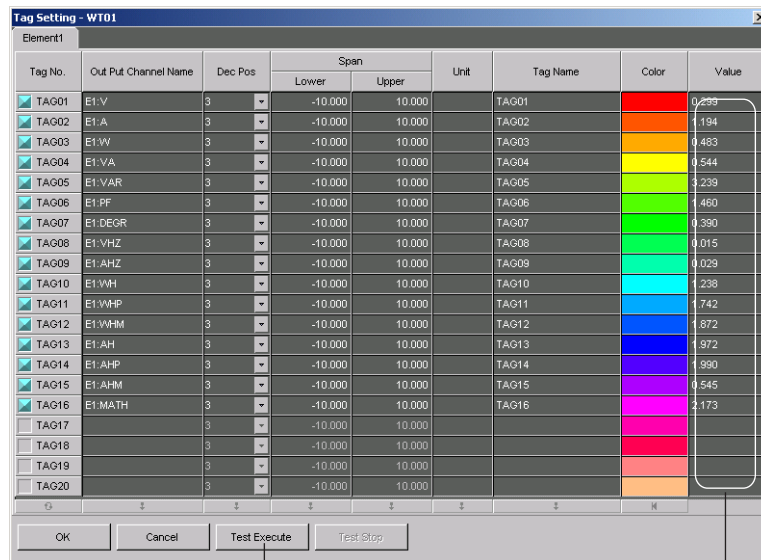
Tag Setting - WT01

Element1

| Tag No. | Out Put Channel Name | Dec Pos | Span Lower | Span Upper | Unit | Tag Name | Color | Value |
|---|---|---|---|---|---|---|---|---|
| TAG01 | E1:V | 3 | -10.000 | 10.000 | | TAG01 | | 0.299 |
| TAG02 | E1:A | 3 | -10.000 | 10.000 | | TAG02 | | 1.194 |
| TAG03 | E1:W | 3 | -10.000 | 10.000 | | TAG03 | | 0.483 |
| TAG04 | E1:VA | 3 | -10.000 | 10.000 | | TAG04 | | 0.544 |
| TAG05 | E1:VAR | 3 | -10.000 | 10.000 | | TAG05 | | 3.239 |
| TAG06 | E1:PF | 3 | -10.000 | 10.000 | | TAG06 | | 1.460 |
| TAG07 | E1:DEGR | 3 | -10.000 | 10.000 | | TAG07 | | 0.390 |
| TAG08 | E1:VHZ | 3 | -10.000 | 10.000 | | TAG08 | | 0.015 |
| TAG09 | E1:AHZ | 3 | -10.000 | 10.000 | | TAG09 | | 0.029 |
| TAG10 | E1:WH | 3 | -10.000 | 10.000 | | TAG10 | | 1.238 |
| TAG11 | E1:WHP | 3 | -10.000 | 10.000 | | TAG11 | | 1.742 |
| TAG12 | E1:WHM | 3 | -10.000 | 10.000 | | TAG12 | | 1.872 |
| TAG13 | E1:AH | 3 | -10.000 | 10.000 | | TAG13 | | 1.972 |
| TAG14 | E1:AHP | 3 | -10.000 | 10.000 | | TAG14 | | 1.990 |
| TAG15 | E1:AHM | 3 | -10.000 | 10.000 | | TAG15 | | 0.545 |
| TAG16 | E1:MATH | 3 | -10.000 | 10.000 | | TAG16 | | 2.173 |
| TAG17 | | 3 | -10.000 | 10.000 | | | | |
| TAG18 | | 3 | -10.000 | 10.000 | | | | |
| TAG19 | | 3 | -10.000 | 10.000 | | | | |
| TAG20 | | 3 | -10.000 | 10.000 | | | | |

OK Cancel Test Execute Test Stop